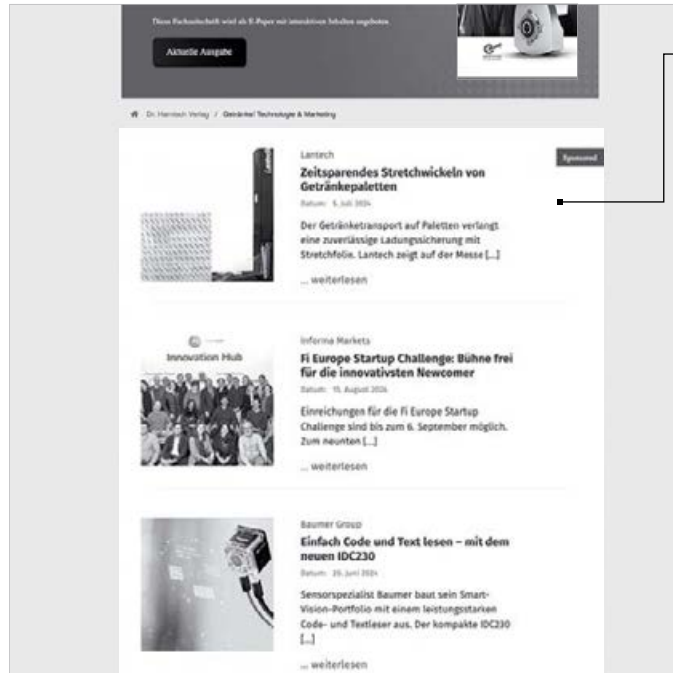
Diese Fachzeitschrift wird als E-Paper mit interaktiven Inhalten angeboten

Aktuelle Ausgabe

Dr. Harnisch Verlag / Getränke! Technologie & Marketing

Lantech

Zeitsparendes Stretchwickeln von Getränkepaletten

Datum: 5. Juli 2024

Der Getränketransport auf Paletten verlangt eine zuverlässige Ladungssicherung mit Stretchfolie. Lantech zeigt auf der Messe [...]

... weiterlesen

Sponsored

Innovation Hub

Informa Markets

Fi Europe Startup Challenge: Bühne frei für die innovativsten Newcomer

Datum: 15. August 2024

Einreichungen für die Fi Europe Startup Challenge sind bis zum 6. September möglich. Zum neunten [...]

... weiterlesen

Baumer Group

Einfach Code und Text lesen – mit dem neuen IDC230

Datum: 25. Juni 2024

Sensorspezialist Baumer baut sein Smart-Vision-Portfolio mit einem leistungsstarken Code- und Textleser aus. Der kompakte IDC230 [...]

... weiterlesen